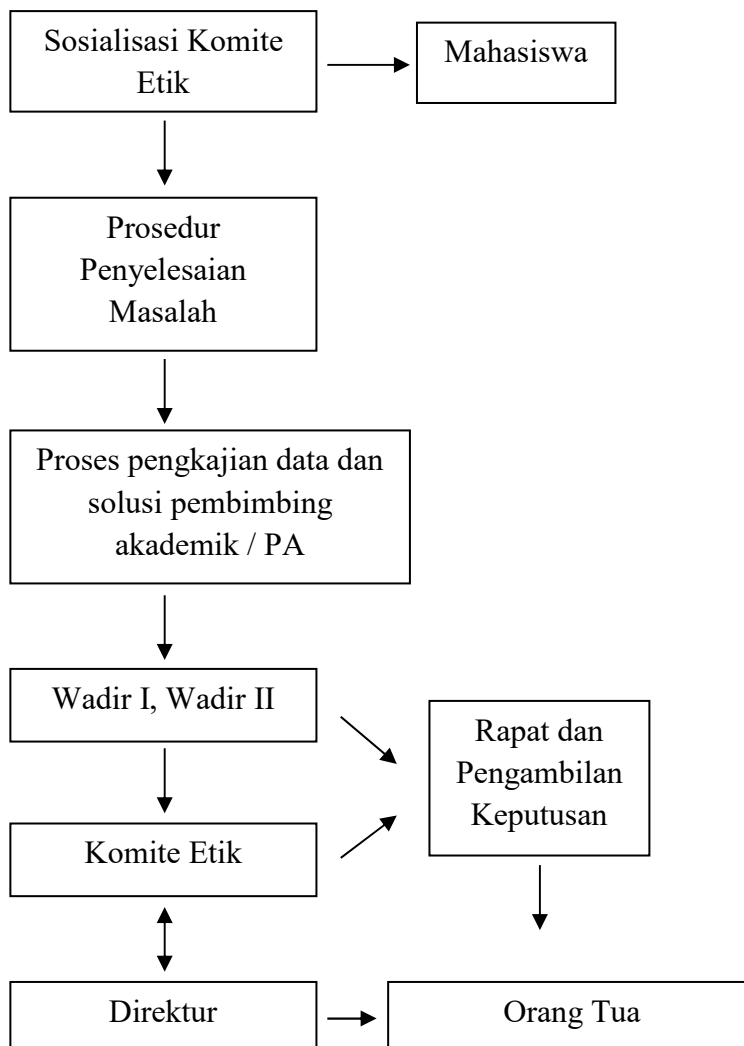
Sosialisasi Komite Etik

Mahasiswa

Prosedur Penyelesaian Masalah

Proses pengkajian data dan solusi pembimbing akademik / PA

Wadir I, Wadir II

Rapat dan Pengambilan Keputusan

Komite Etik

Direktur

Orang Tua